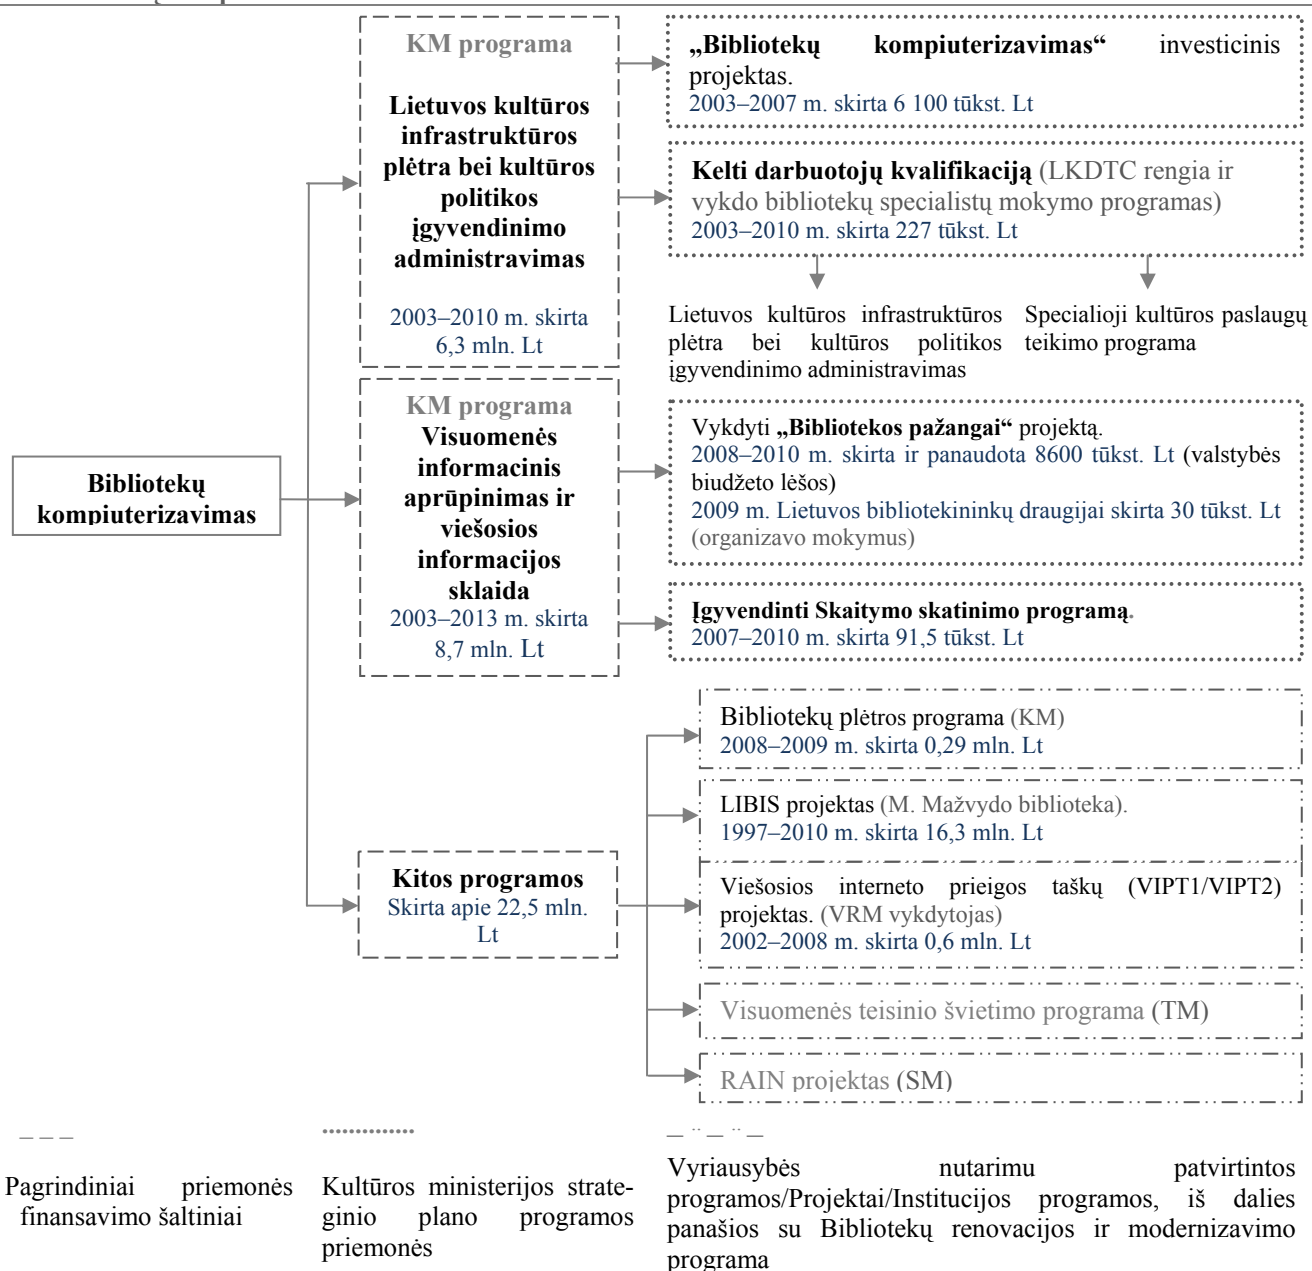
Bibliotekų kompiuterizavimas

KM programa

Lietuvos kultūros infrastruktūros plėtra bei kultūros politikos įgyvendinimo administravimas

2003–2010 m. skirta 6,3 mln. Lt

„Bibliotekų kompiuterizavimas" investicinis projektas.
2003–2007 m. skirta 6 100 tūkst. Lt

Kelti darbuotojų kvalifikaciją (LKDTC rengia ir vykdo bibliotekų specialistų mokymo programas)
2003–2010 m. skirta 227 tūkst. Lt

Lietuvos kultūros infrastruktūros plėtra bei kultūros politikos įgyvendinimo administravimas

Specialioji kultūros paslaugų teikimo programa

KM programa
Visuomenės informacinis aprūpinimas ir viešosios informacijos sklaida
2003–2013 m. skirta 8,7 mln. Lt

Vykdyti „Bibliotekos pažangai" projektą.
2008–2010 m. skirta ir panaudota 8600 tūkst. Lt (valstybės biudžeto lėšos)
2009 m. Lietuvos bibliotekininkų draugijai skirta 30 tūkst. Lt (organizavo mokymus)

Įgyvendinti Skaitymo skatinimo programą.
2007–2010 m. skirta 91,5 tūkst. Lt

Kitos programos
Skirta apie 22,5 mln. Lt

Bibliotekų plėtros programa (KM)
2008–2009 m. skirta 0,29 mln. Lt

LIBIS projektas (M. Mažvydo biblioteka).
1997–2010 m. skirta 16,3 mln. Lt

Viešosios interneto prieigos taškų (VIPT1/VIPT2) projektas. (VRM vykdytojas)
2002–2008 m. skirta 0,6 mln. Lt

Visuomenės teisinio švietimo programa (TM)

RAIN projektas (SM)

Pagrindiniai priemonės finansavimo šaltiniai

Kultūros ministerijos strateginio plano programos priemonės

Vyriausybės nutarimu patvirtintos programos/Projektai/Institucijos programos, iš dalies panašios su Bibliotekų renovacijos ir modernizavimo programa